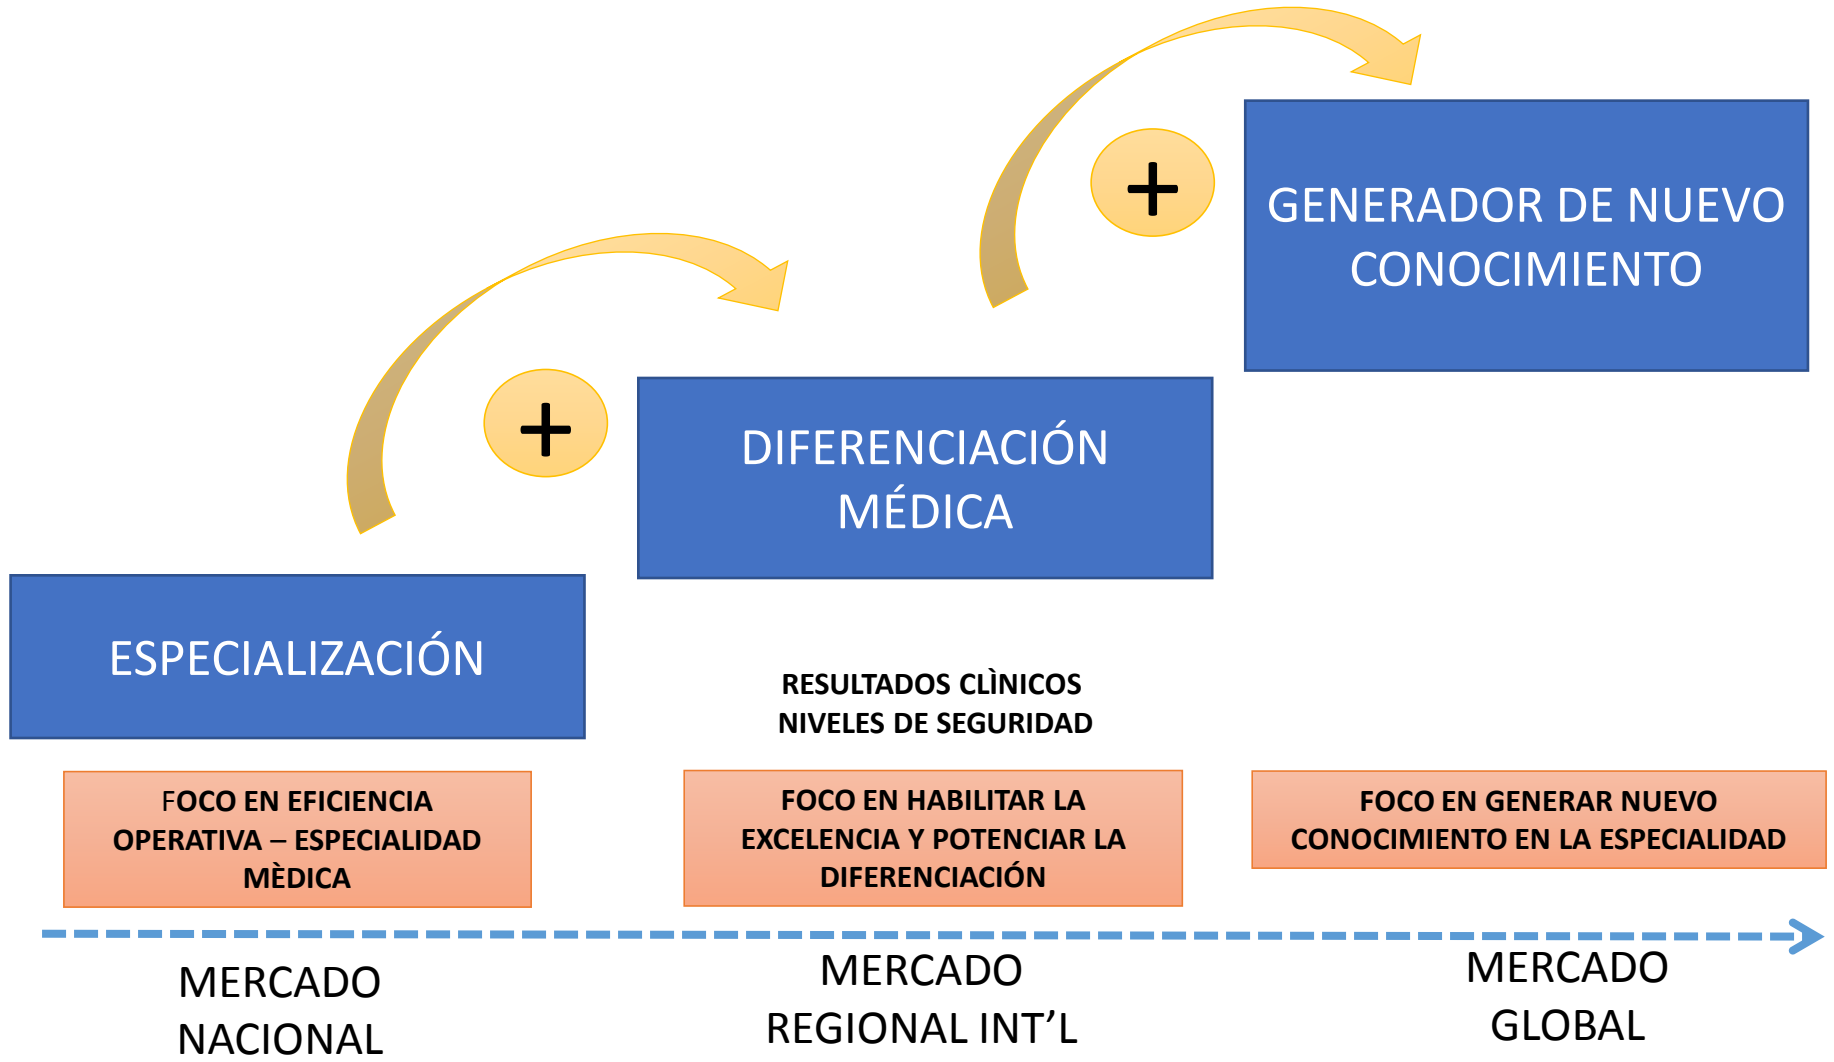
+

GENERADOR DE NUEVO CONOCIMIENTO

+

DIFERENCIACIÓN MÉDICA

ESPECIALIZACIÓN

RESULTADOS CLÌNICOS
NIVELES DE SEGURIDAD

FOCO EN EFICIENCIA OPERATIVA – ESPECIALIDAD MÈDICA

FOCO EN HABILITAR LA EXCELENCIA Y POTENCIAR LA DIFERENCIACIÓN

FOCO EN GENERAR NUEVO CONOCIMIENTO EN LA ESPECIALIDAD

MERCADO NACIONAL

MERCADO REGIONAL INT'L

MERCADO GLOBAL